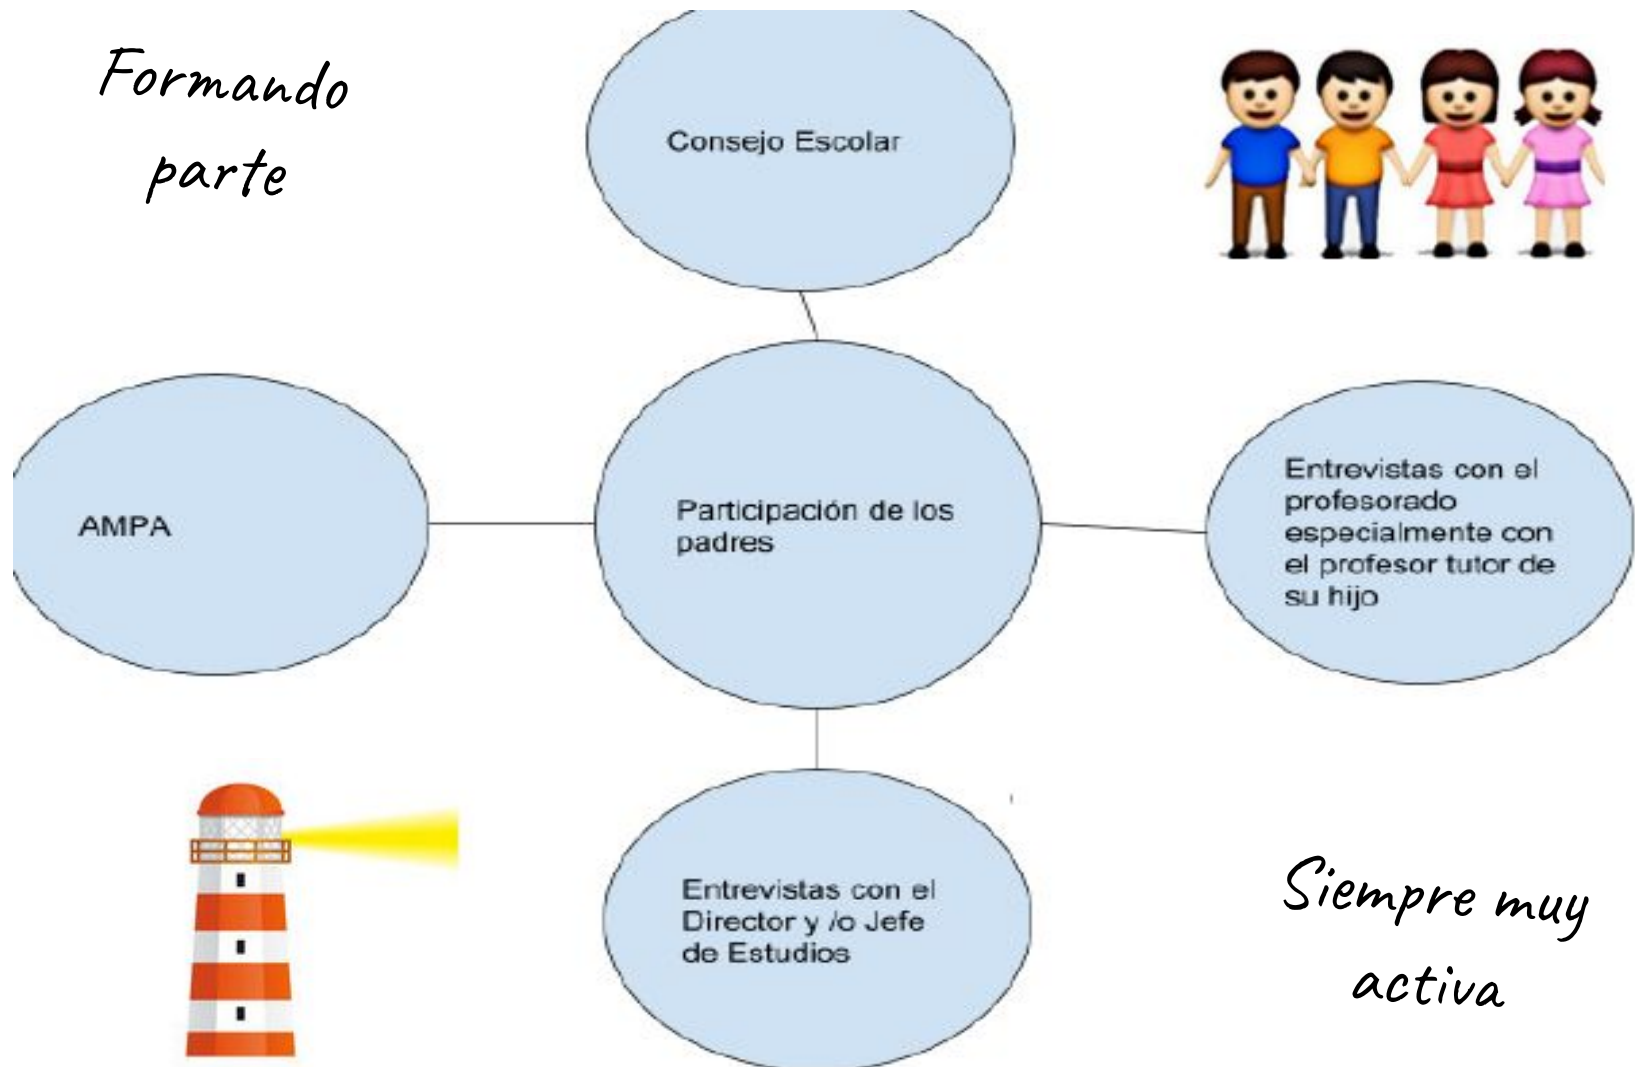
Formando parte

Consejo Escolar

AMPA

Participación de los padres

Entrevistas con el profesorado especialmente con el profesor tutor de su hijo

Entrevistas con el Director y /o Jefe de Estudios

Siempre muy activa